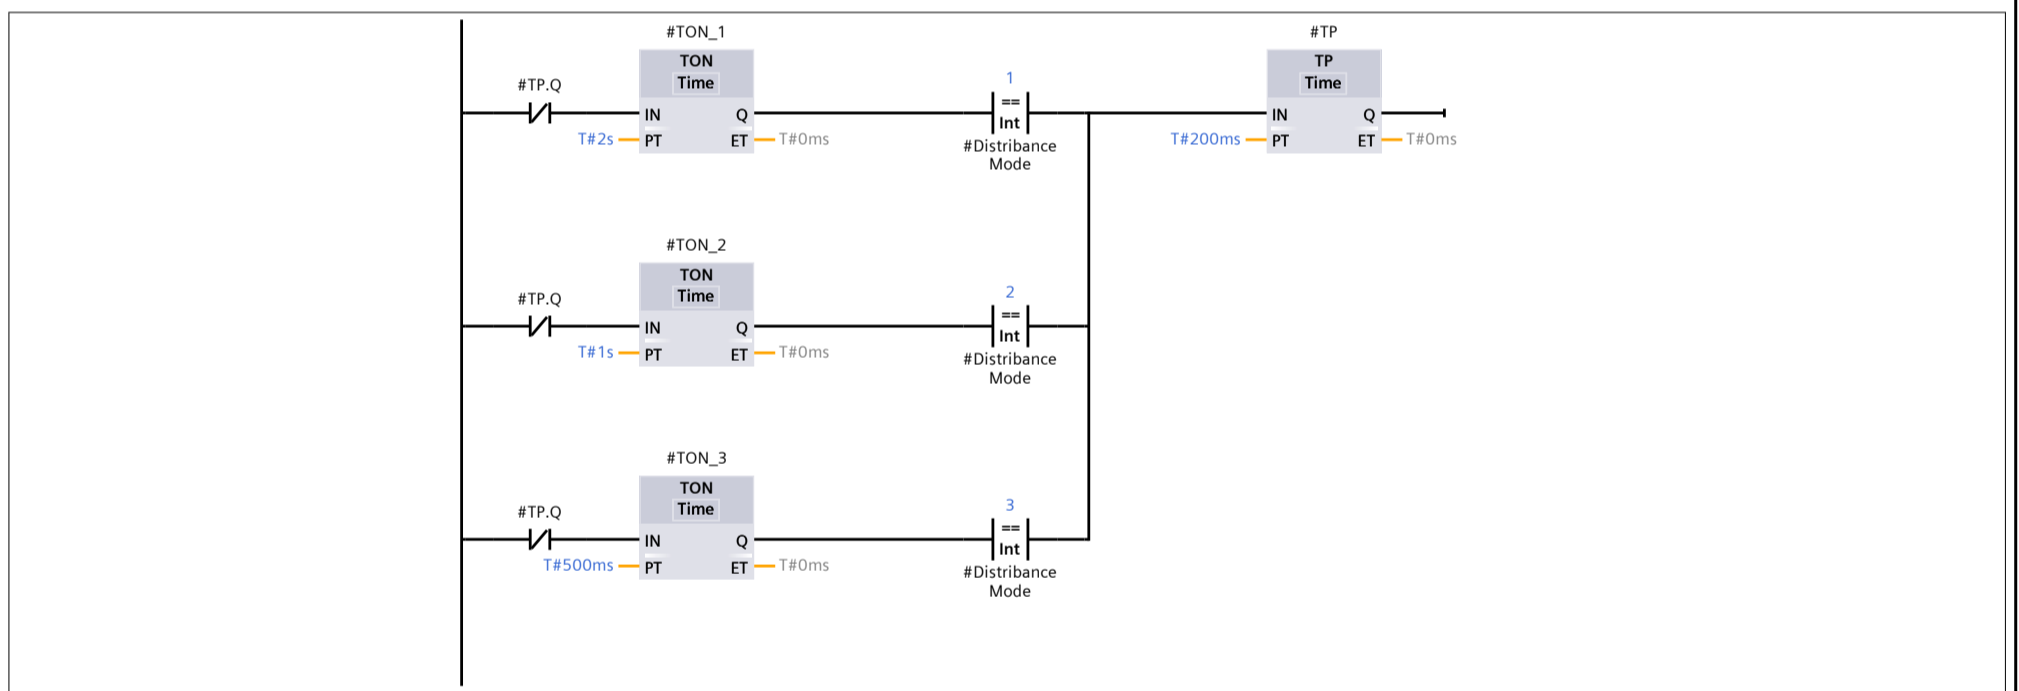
#TON_1
TON
Time
#TP.Q
IN
Q
T#2s
PT
ET
T#0ms
1
==
Int
#Distribance Mode

#TP
TP
Time
IN
Q
T#200ms
PT
ET
T#0ms

#TON_2
TON
Time
#TP.Q
IN
Q
T#1s
PT
ET
T#0ms
2
==
Int
#Distribance Mode

#TON_3
TON
Time
#TP.Q
IN
Q
T#500ms
PT
ET
T#0ms
3
==
Int
#Distribance Mode